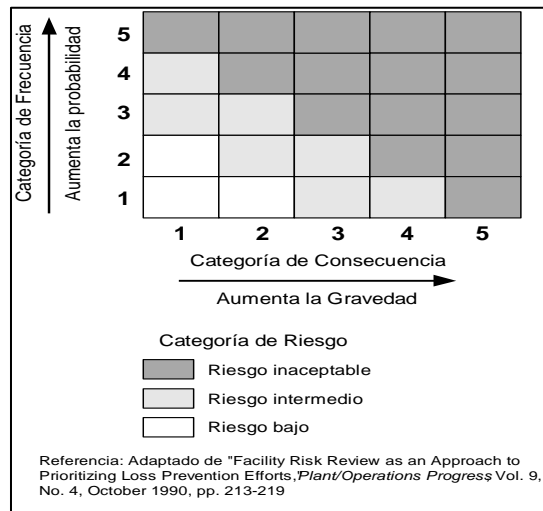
Categoría de Frecuencia

Aumenta la probabilidad

5
4
3
2
1

1 2 3 4 5

Categoría de Consecuencia

Aumenta la Gravedad

Categoría de Riesgo

Riesgo inaceptable

Riesgo intermedio

Riesgo bajo

Referencia: Adaptado de "Facility Risk Review as an Approach to Prioritizing Loss Prevention Efforts,'Plant/Operations Progress Vol. 9, No. 4, October 1990, pp. 213-219